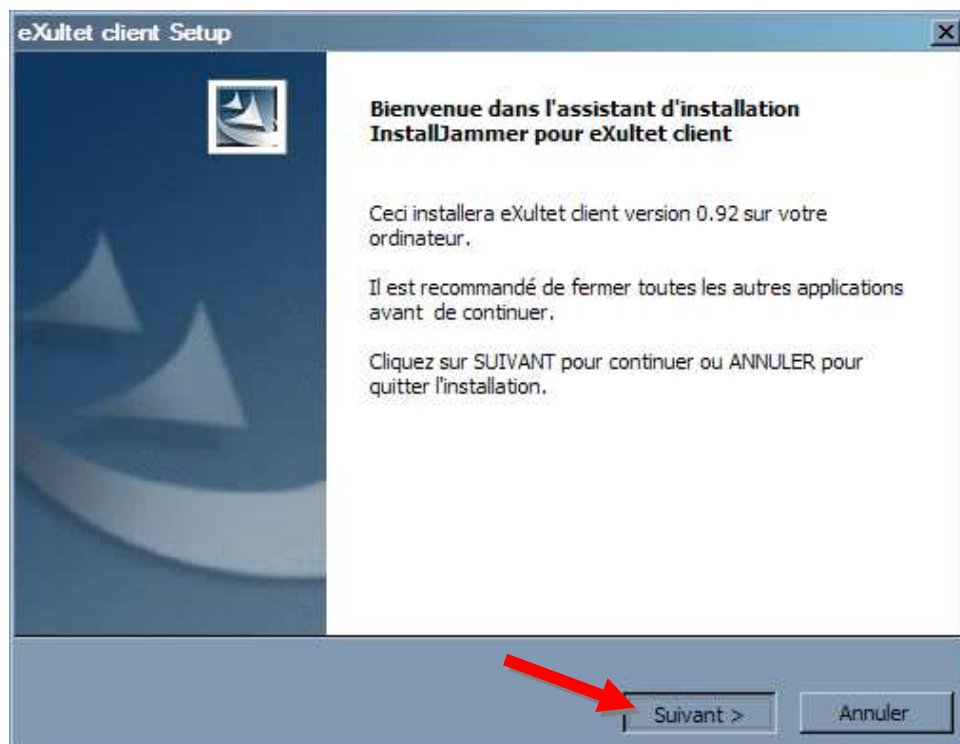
eXultet client Setup

Bienvenue dans l'assistant d'installation InstallJammer pour eXultet client

Ceci installera eXultet client version 0.92 sur votre ordinateur.

Il est recommandé de fermer toutes les autres applications avant de continuer.

Cliquez sur SUIVANT pour continuer ou ANNULER pour quitter l'installation.

Suivant >

Annuler